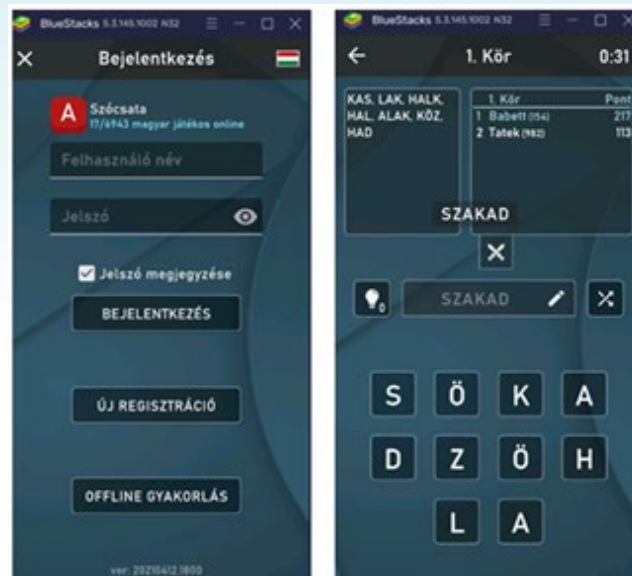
BlueStacks 5.3.145.1002 N32

Bejelentkezés

A Szócsata
17/6943 magyar játékos online

Felhasználó név

Jelszó

Jelszó megjegyzése

BEJELENTKEZÉS

ÚJ REGISZTRÁCIÓ

OFFLINE GYAKORLÁS

ver: 20210412.1800

BlueStacks 5.3.145.1002 N32

1. Kör

0:31

KAS, LAK, HALK, HAL, ALAK, KÖZ, HAD

| 1. Kör | Pont |
|---|---|
| 1 Babett (154) | 217 |
| 2 Tatek (982) | 113 |

SZAKAD

SZAKAD

S Ö K A
D Z Ö H
L A